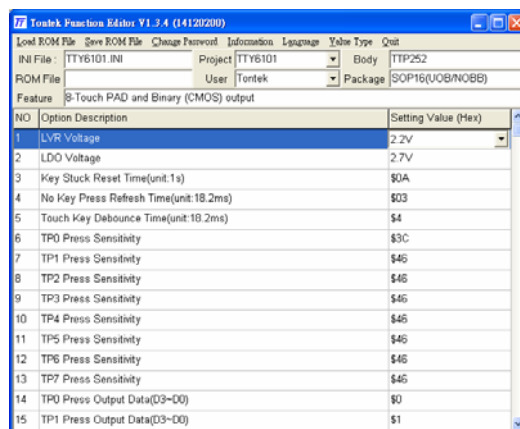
Tontek Function Editor V1.3.4 (14120200)

Load ROM File Save ROM File Change Password Information Language Value Type Quit

INI File : TTY6101.INI Project TTY6101 Body TTP252

ROM File User Tontek Package SOP16(UOB/NOBB)

Feature 8-Touch PAD and Binary (CMOS) output

| NO | Option Description | Setting Value (Hex) |
|---|---|---|
| 1 | LVR Voltage | 2.2V |
| 2 | LDO Voltage | 2.7V |
| 3 | Key Stuck Reset Time(unit:1s) | $0A |
| 4 | No Key Press Refresh Time(unit:18.2ms) | $03 |
| 5 | Touch Key Debounce Time(unit:18.2ms) | $4 |
| 6 | TP0 Press Sensitivity | $3C |
| 7 | TP1 Press Sensitivity | $46 |
| 8 | TP2 Press Sensitivity | $46 |
| 9 | TP3 Press Sensitivity | $46 |
| 10 | TP4 Press Sensitivity | $46 |
| 11 | TP5 Press Sensitivity | $46 |
| 12 | TP6 Press Sensitivity | $46 |
| 13 | TP7 Press Sensitivity | $46 |
| 14 | TP0 Press Output Data(D3~D0) | $0 |
| 15 | TP1 Press Output Data(D3~D0) | $1 |